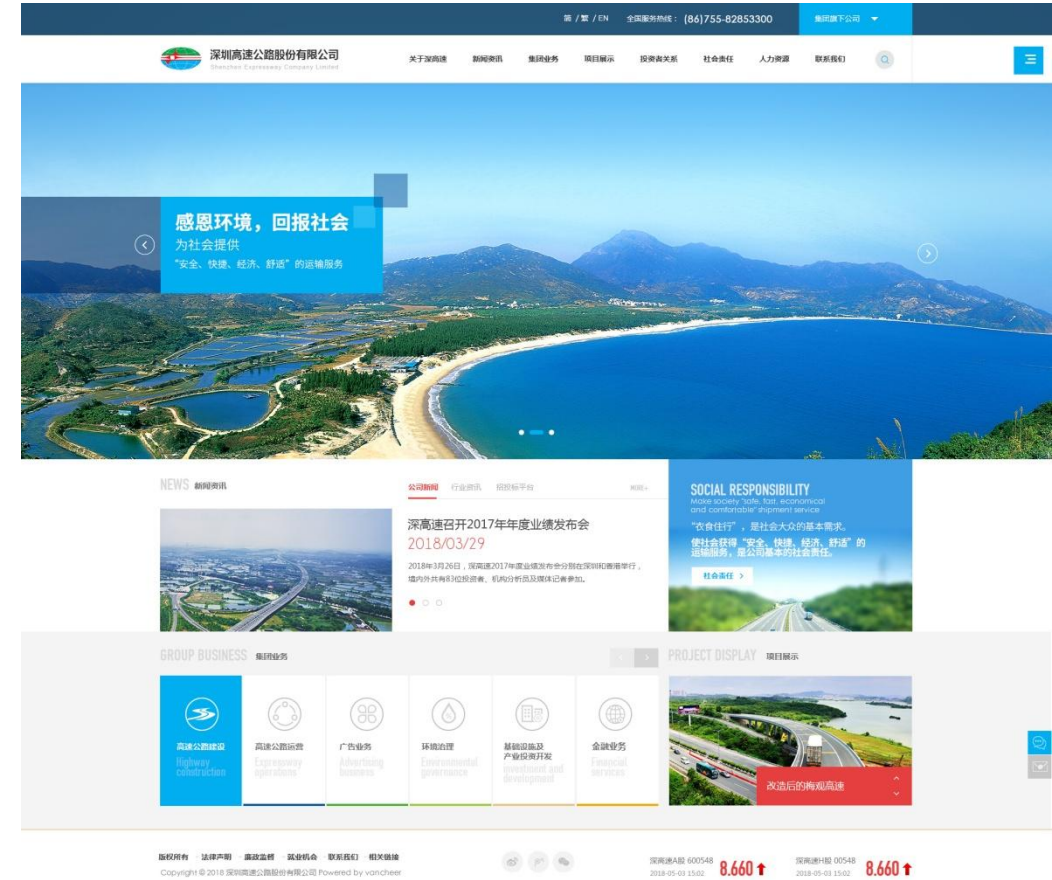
简 / 繁 / EN　全国服务热线：(86)755-82853300　集团旗下公司

深圳高速公路股份有限公司
Shenzhen Expressway Company Limited

关于深高速　新闻资讯　集团业务　项目展示　投资者关系　社会责任　人力资源　联系我们

感恩环境，回报社会
为社会提供
"安全、快捷、经济、舒适"的运输服务

NEWS 新闻资讯

公司新闻　行业资讯　招投标平台　更多+

深高速召开2017年年度业绩发布会
2018/03/29
2018年3月26日，深高速2017年度业绩发布会分别在深圳和香港举行，境内外共有83位投资者、机构分析员及媒体记者参加。

SOCIAL RESPONSIBILITY
Make society "safe, fast, economical and comfortable" shipment service
"衣食住行"，是社会大众的基本需求。
使社会获得"安全、快捷、经济、舒适"的运输服务，是公司基本的社会责任。
社会责任 >

GROUP BUSINESS 集团业务

高速公路建设 Highway construction
高速公路运营 Expressway operations
广告业务 Advertising business
环境治理 Environmental governance
基础设施及产业投资开发 Investment and development
金融业务 Financial services

PROJECT DISPLAY 项目展示
改造后的梅观高速

版权所有　法律声明　廉政监督　就业机会　联系我们　相关链接
Copyright © 2018 深圳高速公路股份有限公司 Powered by vancheer

深高速A股 600548 2018-05-03 15:02 8.660
深高速H股 00548 2018-05-03 15:02 8.660